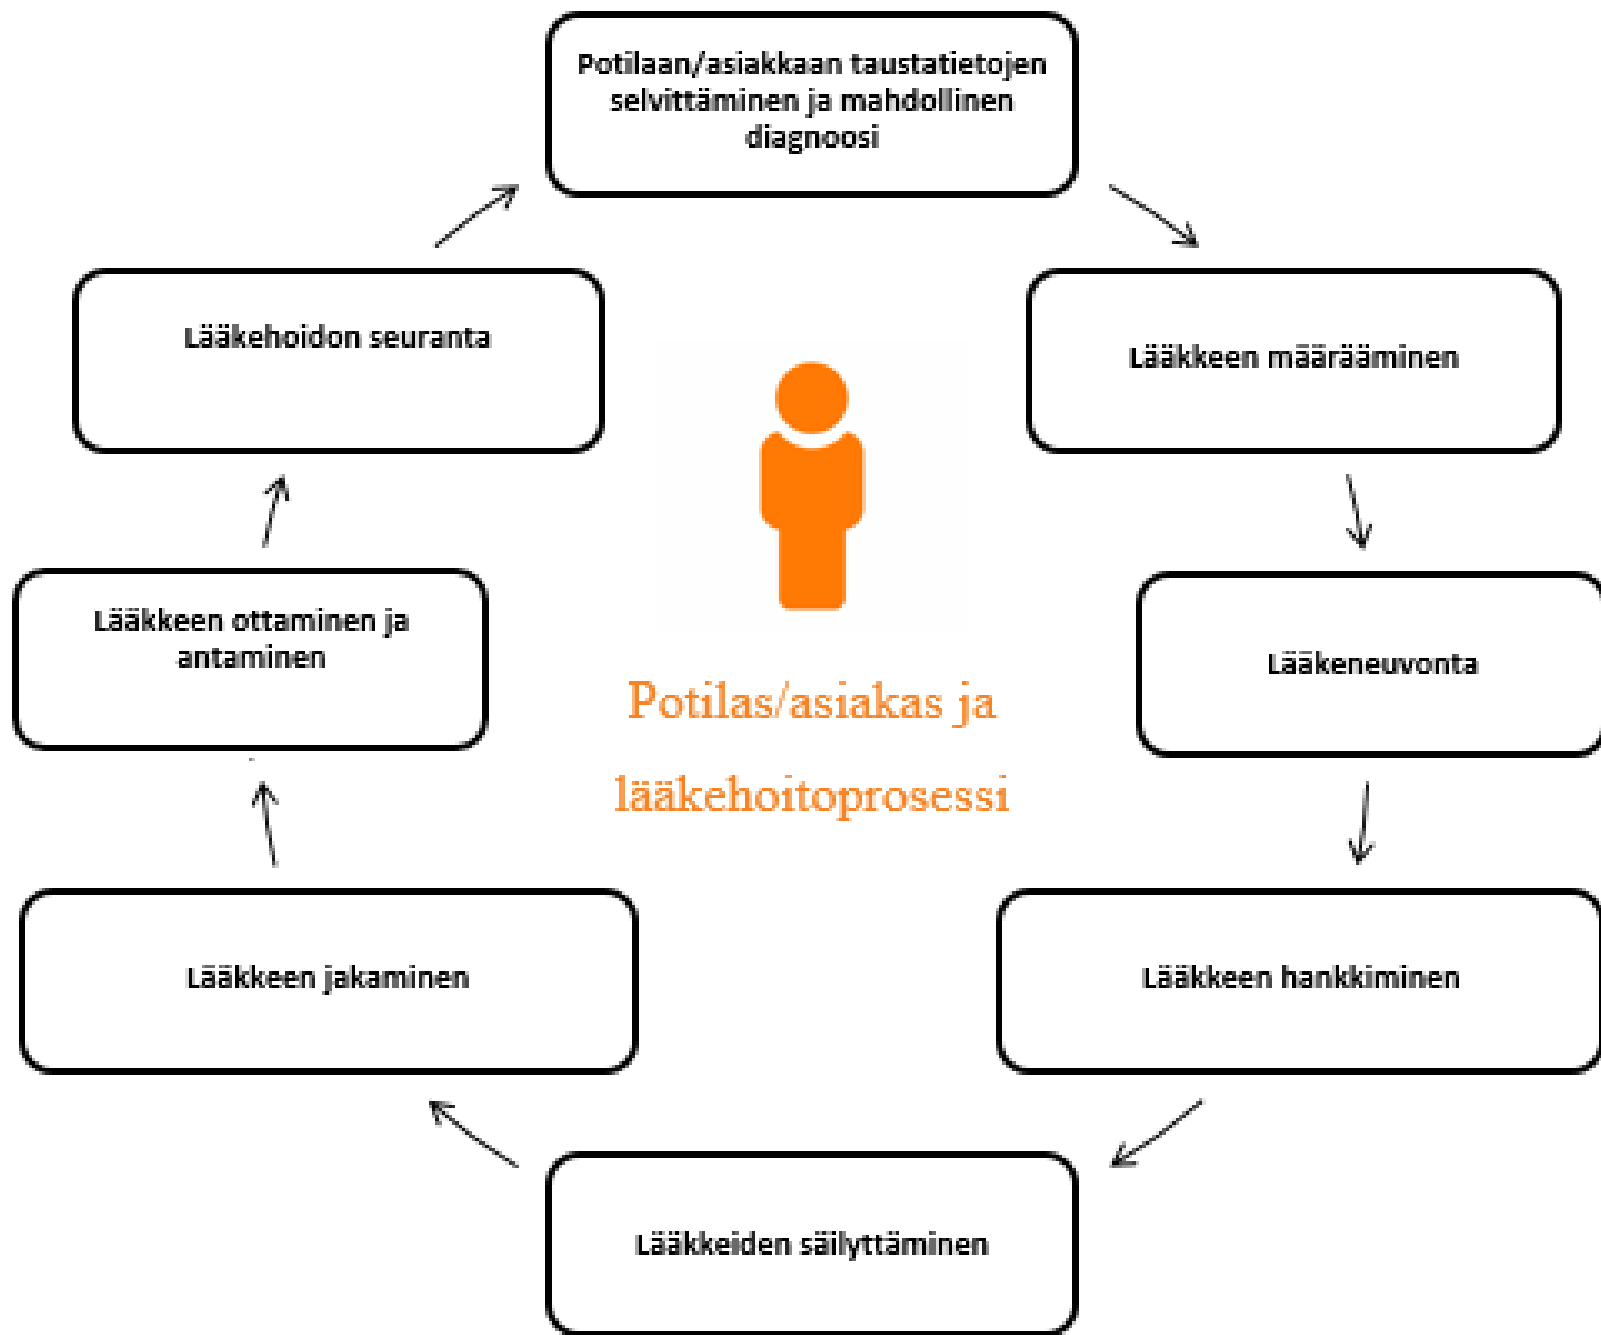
Potilaan/asiakkaan taustatietojen selvittäminen ja mahdollinen diagnoosi

Lääkkeen määrääminen

Lääkeneuvonta

Lääkkeen hankkiminen

Lääkkeiden säilyttäminen

Lääkkeen jakaminen

Lääkkeen ottaminen ja antaminen

Lääkehoidon seuranta

Potilas/asiakas ja lääkehoitoprosessi